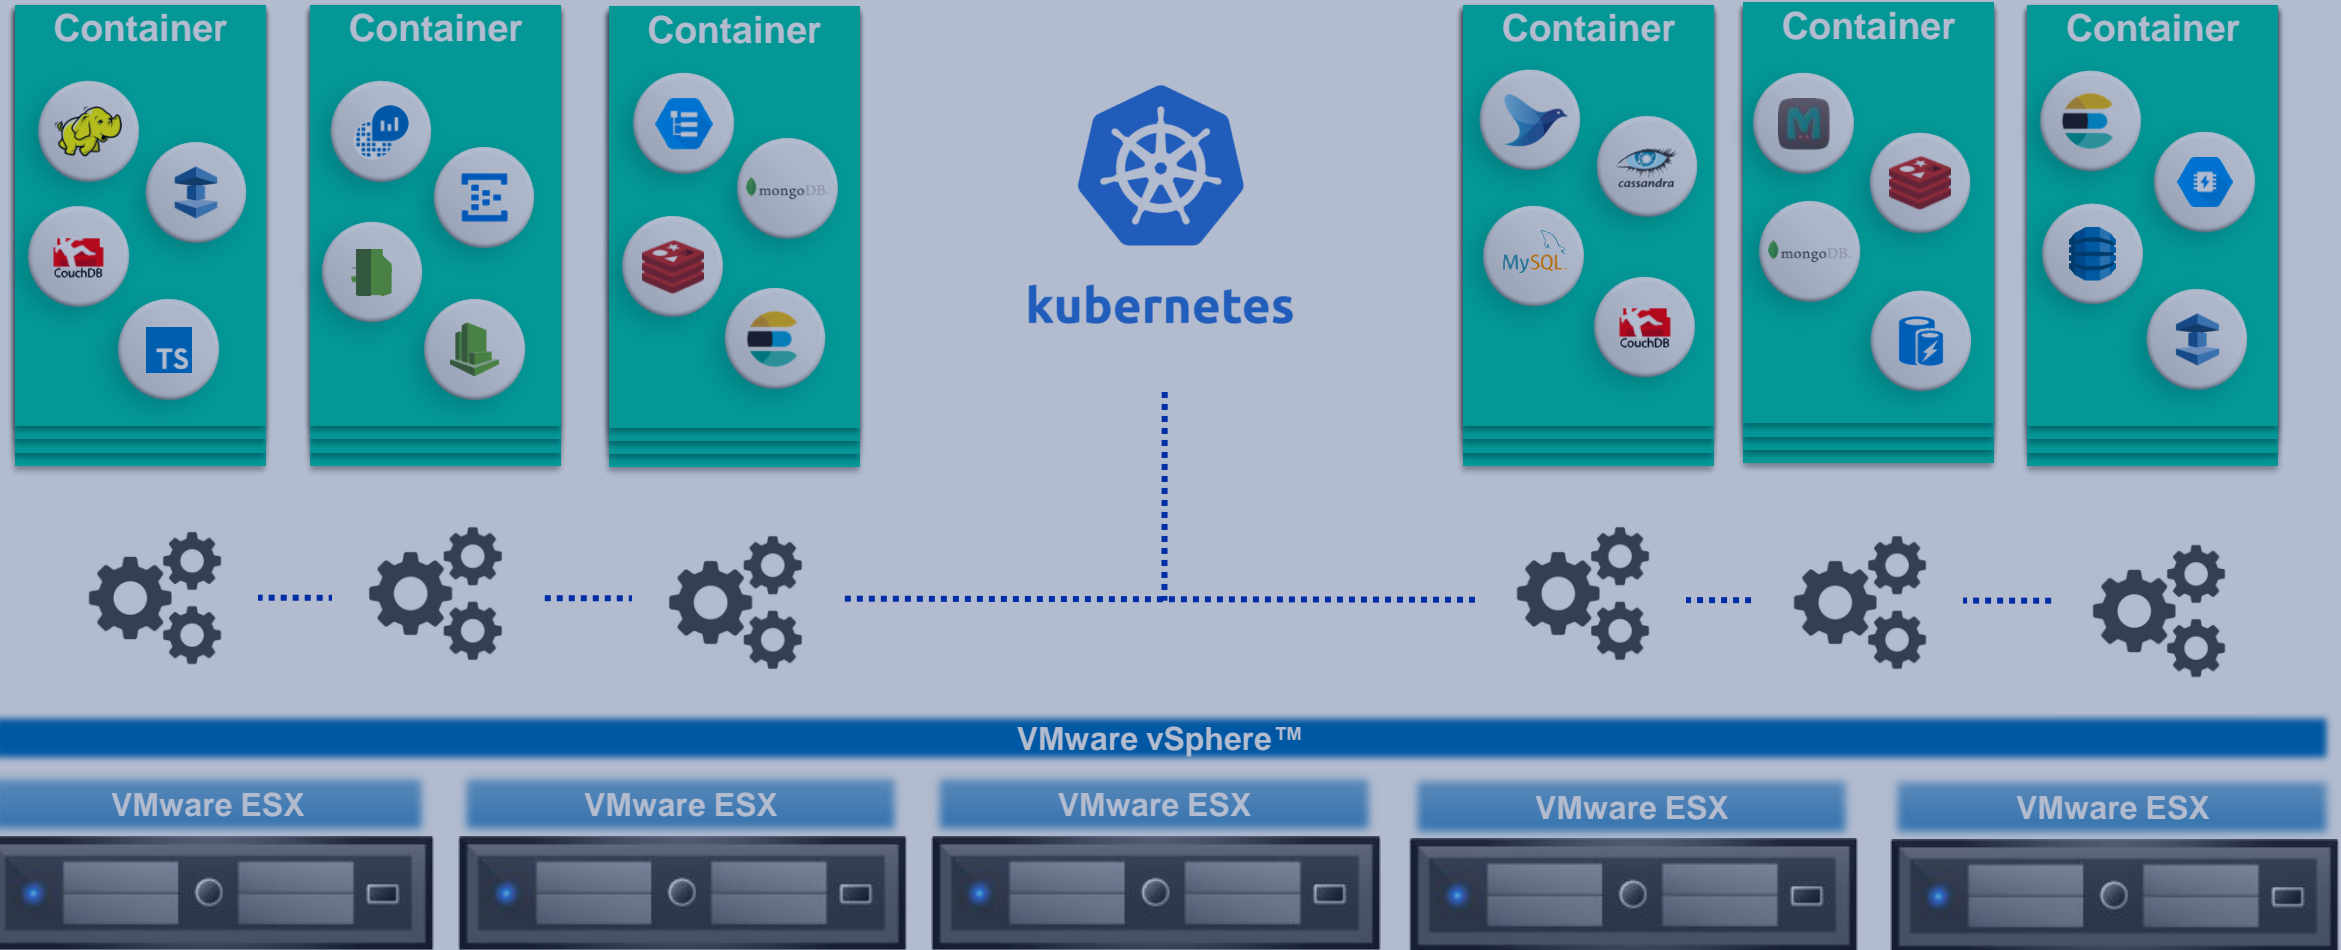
Container

CouchDB

TS

Container

Container

mongoDB

kubernetes

Container

cassandra

MySQL

CouchDB

Container

mongoDB

Container

VMware vSphere™

VMware ESX

VMware ESX

VMware ESX

VMware ESX

VMware ESX